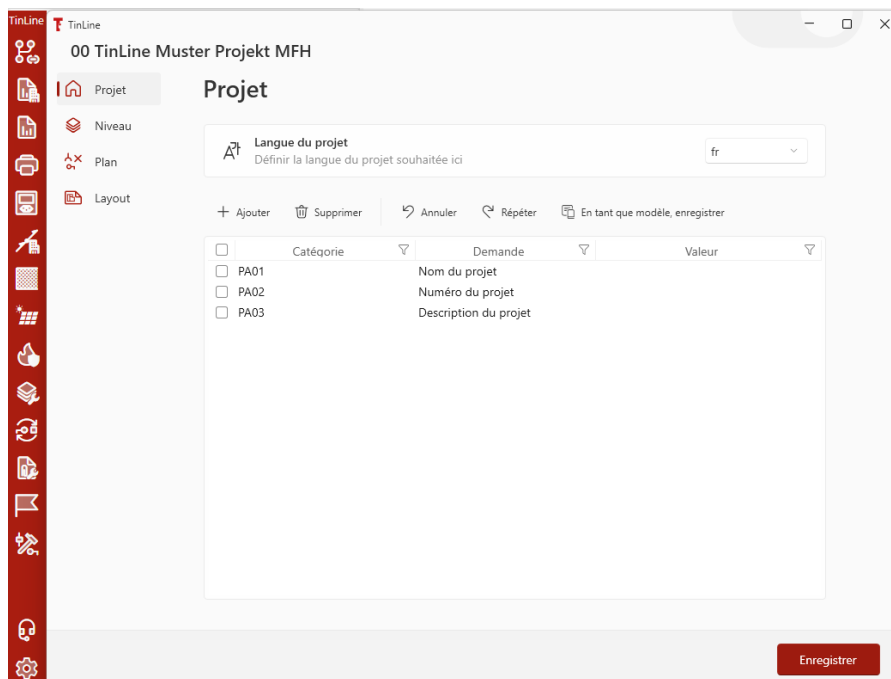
TinLine

TinLine

00 TinLine Muster Projekt MFH

Projet
Niveau
Plan
Layout

Projet

Langue du projet
Définir la langue du projet souhaitée ici

fr

+ Ajouter
Supprimer
Annuler
Répéter
En tant que modèle, enregistrer

| | Catégorie | Demande | Valeur |
|---|---|---|---|
| | PA01 | Nom du projet | |
| | PA02 | Numéro du projet | |
| | PA03 | Description du projet | |

Enregistrer